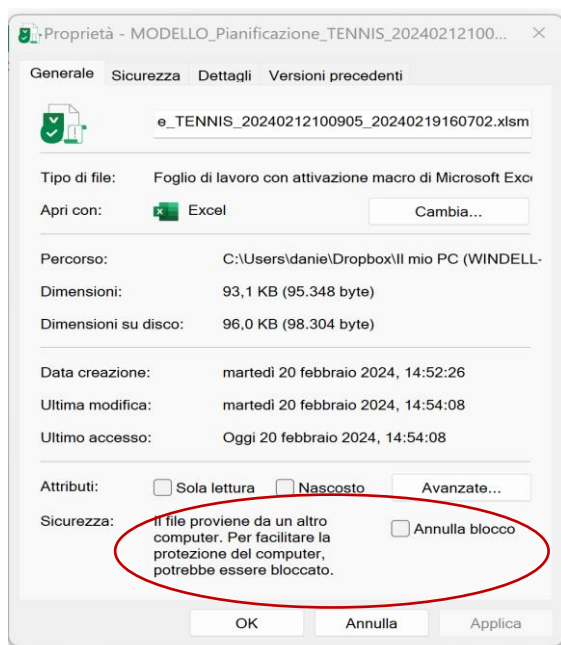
Proprietà - MODELLO_Pianificazione_TENNIS_20240212100... ×

Generale | Sicurezza | Dettagli | Versioni precedenti

e_TENNIS_20240212100905_20240219160702.xlsm

Tipo di file: Foglio di lavoro con attivazione macro di Microsoft Exc

Apri con: Excel | Cambia...

Percorso: C:\Users\danie\Dropbox\Il mio PC (WINDELL-

Dimensioni: 93,1 KB (95.348 byte)

Dimensioni su disco: 96,0 KB (98.304 byte)

Data creazione: martedì 20 febbraio 2024, 14:52:26

Ultima modifica: martedì 20 febbraio 2024, 14:54:08

Ultimo accesso: Oggi 20 febbraio 2024, 14:54:08

Attributi: Sola lettura | Nascosto | Avanzate...

Sicurezza: Il file proviene da un altro computer. Per facilitare la protezione del computer, potrebbe essere bloccato. | Annulla blocco

OK | Annulla | Applica